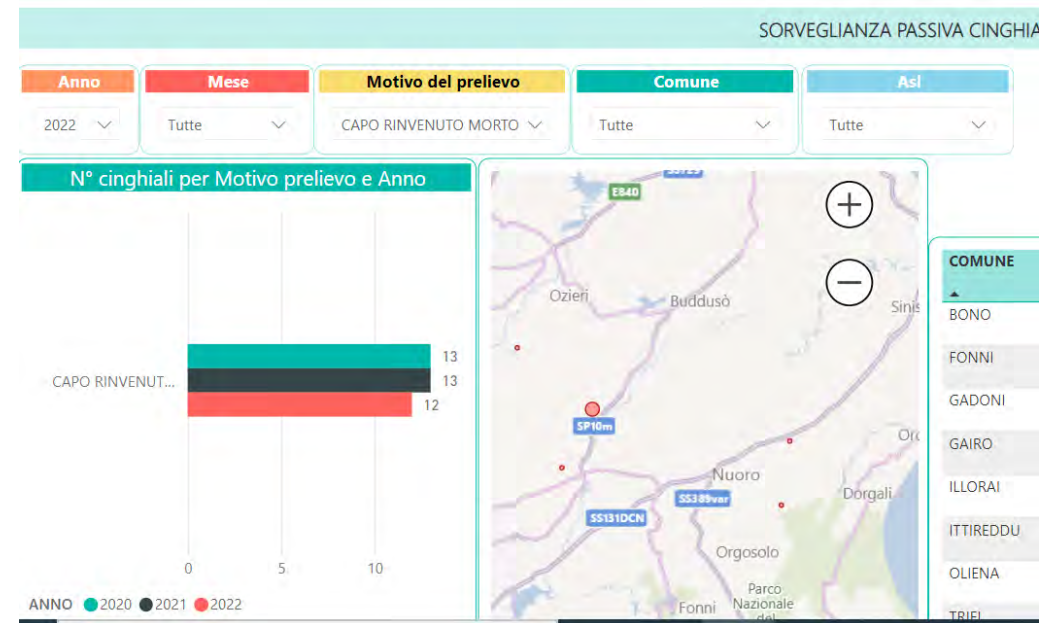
SORVEGLIANZA PASSIVA CINGHIA

Anno
2022

Mese
Tutte

Motivo del prelievo
CAPO RINVENUTO MORTO

Comune
Tutte

Asl
Tutte

N° cinghiali per Motivo prelievo e Anno

CAPO RINVENUT...

13
13
12

0
5
10

ANNO 2020 2021 2022

E840
Ozieri
Buddusò
Sinis
SP10m
Orc
Nuoro
Dorgali
SS389var
SS131DCN
Orgosolo
Parco Nazionale
Fonni

COMUNE
BONO
FONNI
GADONI
GAIRO
ILLORAI
ITTIREDDU
OLIENA
TRIEI